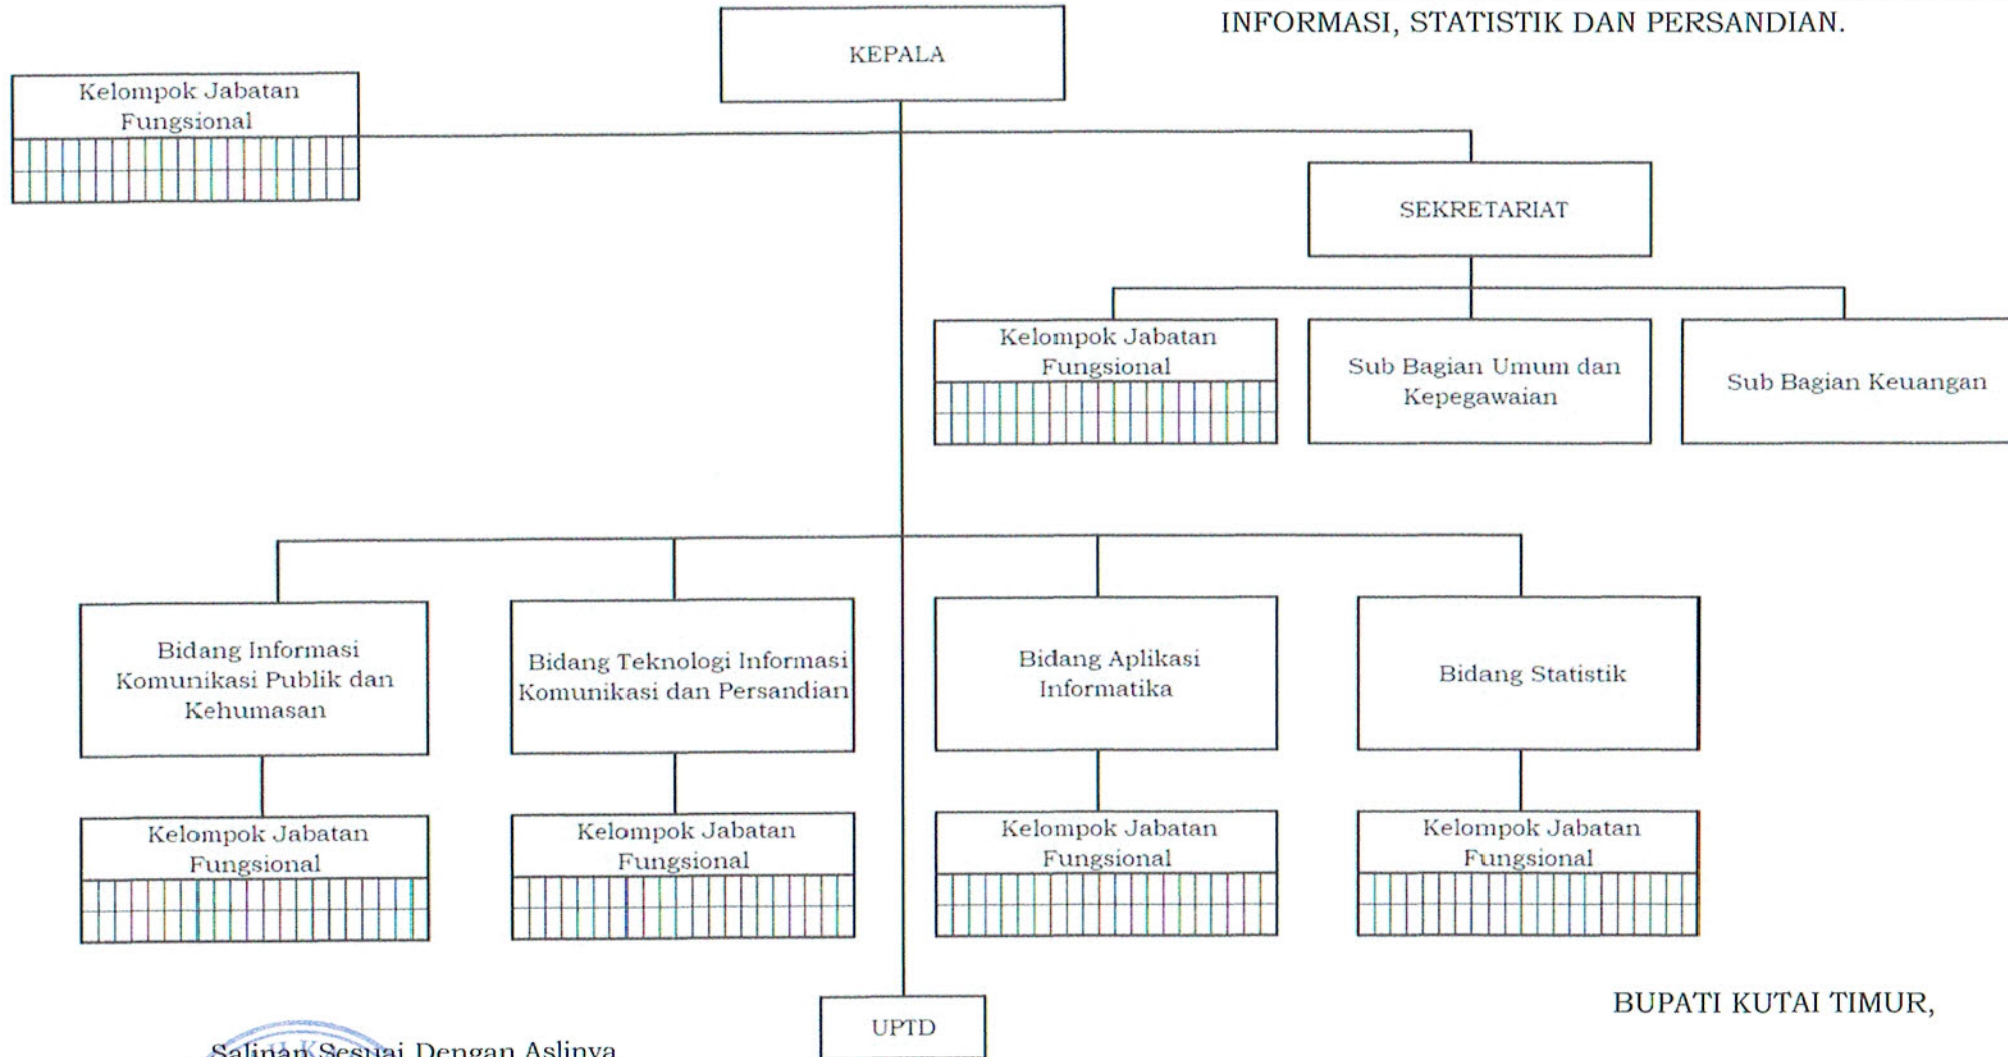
INFORMASI, STATISTIK DAN PERSANDIAN.

KEPALA

Kelompok Jabatan Fungsional

SEKRETARIAT

Kelompok Jabatan Fungsional

Sub Bagian Umum dan Kepegawaian

Sub Bagian Keuangan

Bidang Informasi Komunikasi Publik dan Kehumasan

Bidang Teknologi Informasi Komunikasi dan Persandian

Bidang Aplikasi Informatika

Bidang Statistik

Kelompok Jabatan Fungsional

Kelompok Jabatan Fungsional

Kelompok Jabatan Fungsional

Kelompok Jabatan Fungsional

UPTD

BUPATI KUTAI TIMUR,

Salinan Sesuai Dengan Aslinya